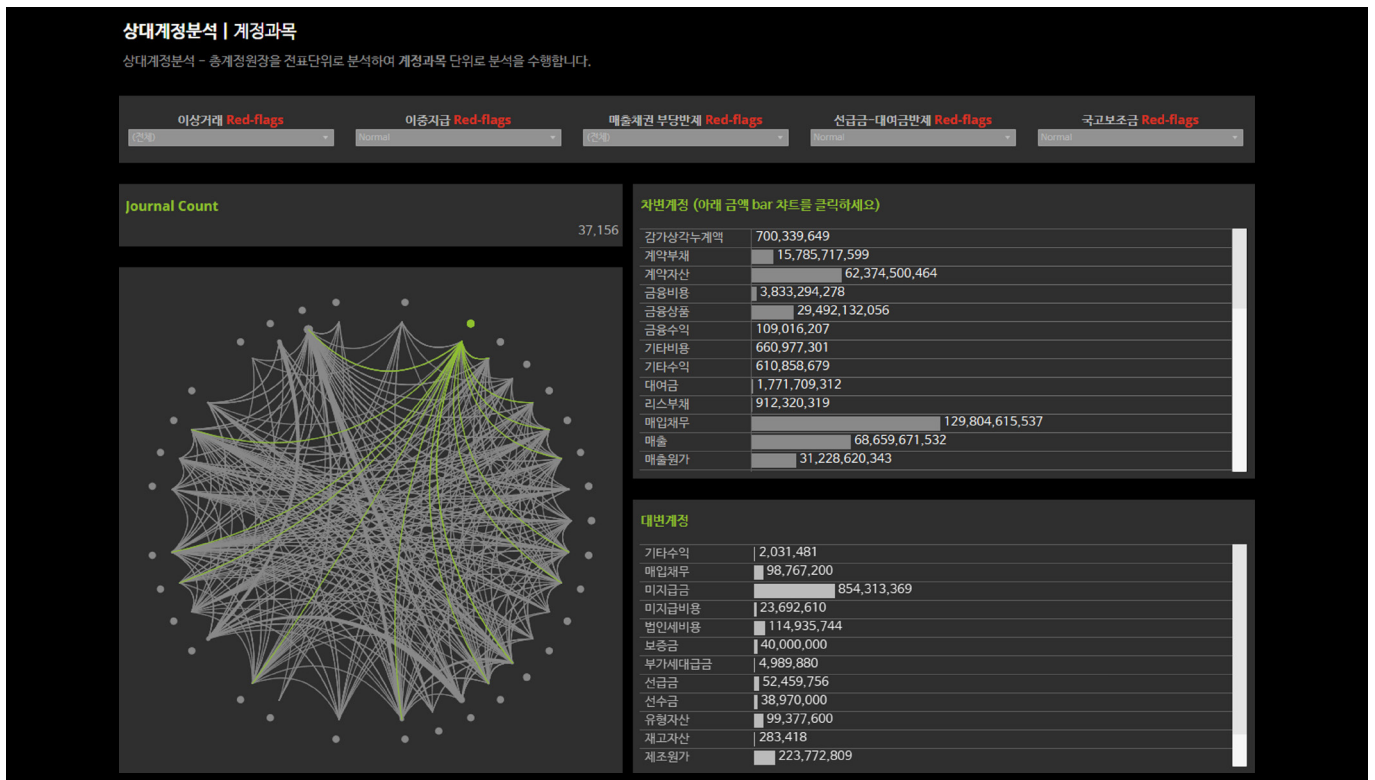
상대계정분석 | 계정과목

상대계정분석 - 총계정원장을 전표단위로 분석하여 계정과목 단위로 분석을 수행합니다.

이상거래 Red-flags
(전체)

이중지급 Red-flags
Normal

매출채권 부당반제 Red-flags
(전체)

선급금-대여금반제 Red-flags
Normal

국고보조금 Red-flags
Normal

Journal Count

37,156

차변계정 (아래 금액 bar 챠트를 클릭하세요)

| | |
|---|---|
| 감가상각누계액 | 700,339,649 |
| 계약부채 | 15,785,717,599 |
| 계약자산 | 62,374,500,464 |
| 금융비용 | 3,833,294,278 |
| 금융상품 | 29,492,132,056 |
| 금융수익 | 109,016,207 |
| 기타비용 | 660,977,301 |
| 기타수익 | 610,858,679 |
| 대여금 | 1,771,709,312 |
| 리스부채 | 912,320,319 |
| 매입채무 | 129,804,615,537 |
| 매출 | 68,659,671,532 |
| 매출원가 | 31,228,620,343 |

대변계정

| | |
|---|---|
| 기타수익 | 2,031,481 |
| 매입채무 | 98,767,200 |
| 미지급금 | 854,313,369 |
| 미지급비용 | 23,692,610 |
| 법인세비용 | 114,935,744 |
| 보증금 | 40,000,000 |
| 부가세대급금 | 4,989,880 |
| 선급금 | 52,459,756 |
| 선수금 | 38,970,000 |
| 유형자산 | 99,377,600 |
| 재고자산 | 283,418 |
| 제조원가 | 223,772,809 |